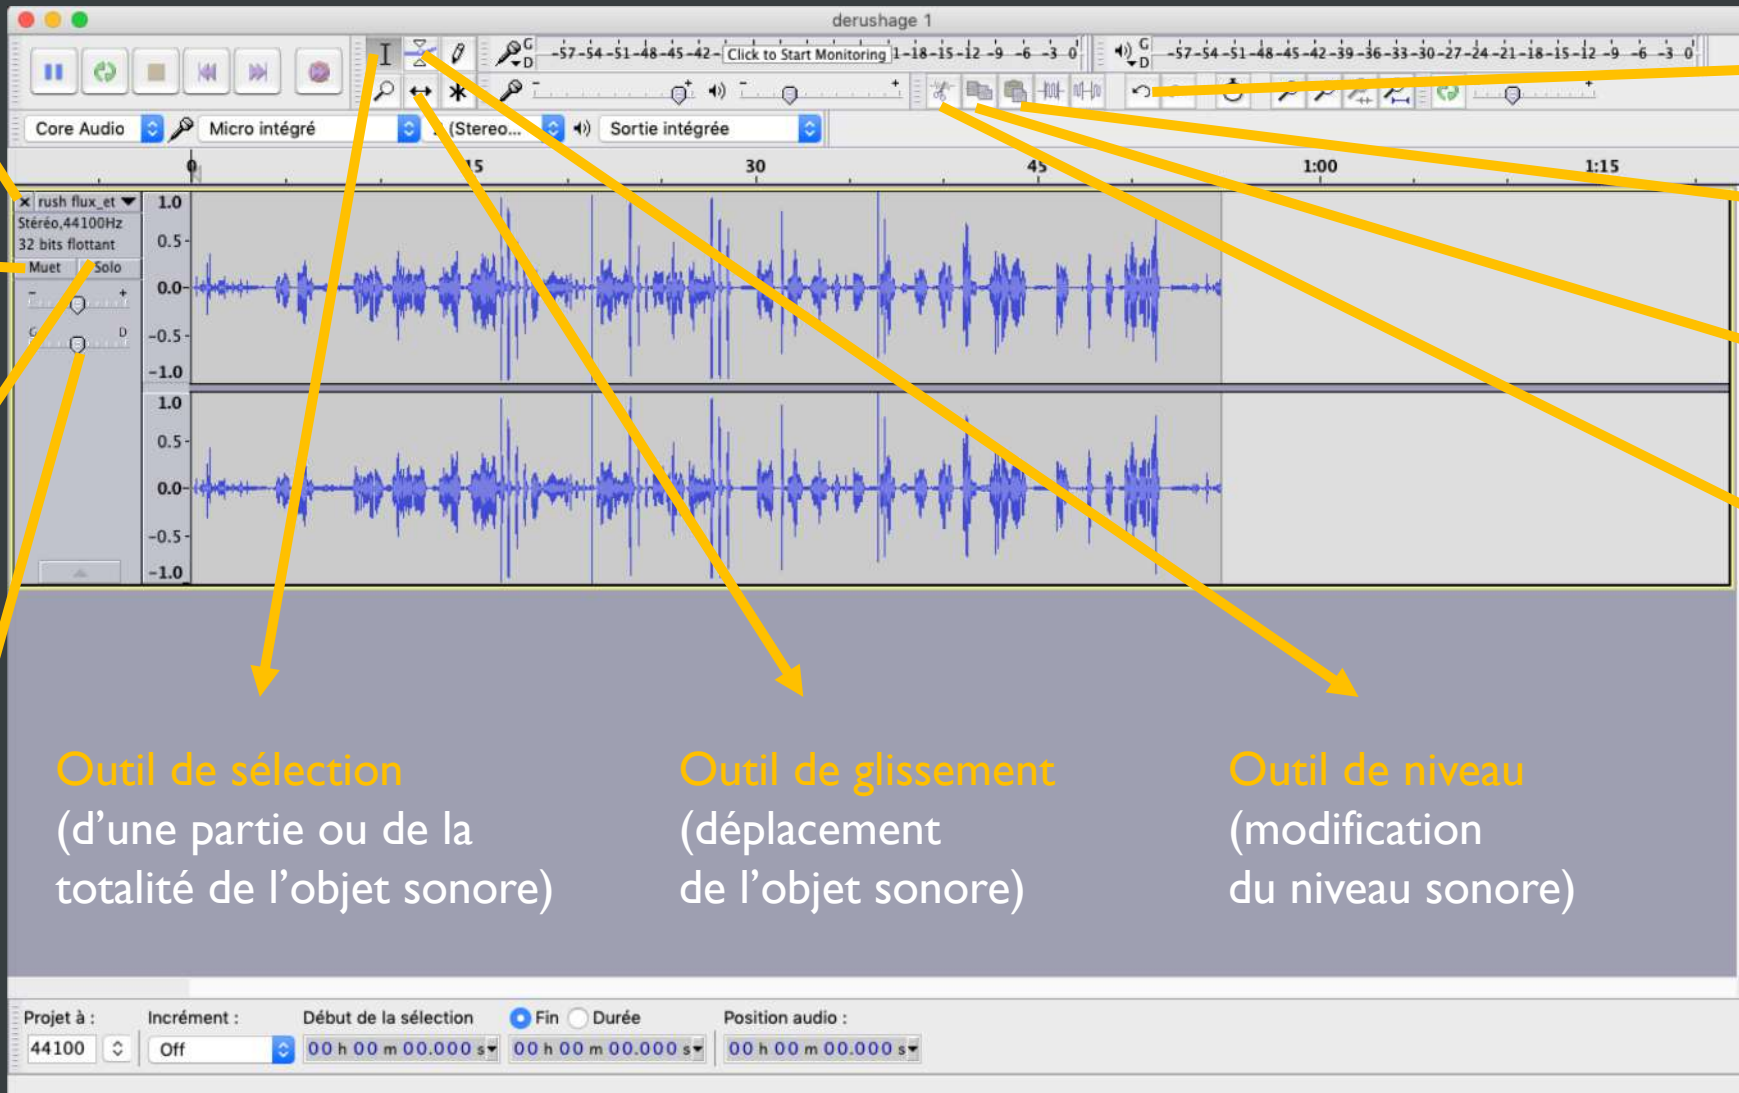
derushage 1

G D -57 -54 -51 -48 -45 -42 - Click to Start Monitoring 1 -18 -15 -12 -9 -6 -3 0

G D -57 -54 -51 -48 -45 -42 -39 -36 -33 -30 -27 -24 -21 -18 -15 -12 -9 -6 -3 0

Core Audio

Micro intégré

(Stereo...

Sortie intégrée

0 15 30 45 1:00 1:15

rush flux_et

Stéréo, 44100Hz

32 bits flottant

Muet Solo

G D

1.0 0.5 0.0 -0.5 -1.0

1.0 0.5 0.0 -0.5 -1.0

Outil de sélection
(d'une partie ou de la totalité de l'objet sonore)

Outil de glissement
(déplacement de l'objet sonore)

Outil de niveau
(modification du niveau sonore)

Projet à :
44100

Incrément :
Off

Début de la sélection
00 h 00 m 00.000 s

Fin Durée
00 h 00 m 00.000 s

Position audio :
00 h 00 m 00.000 s